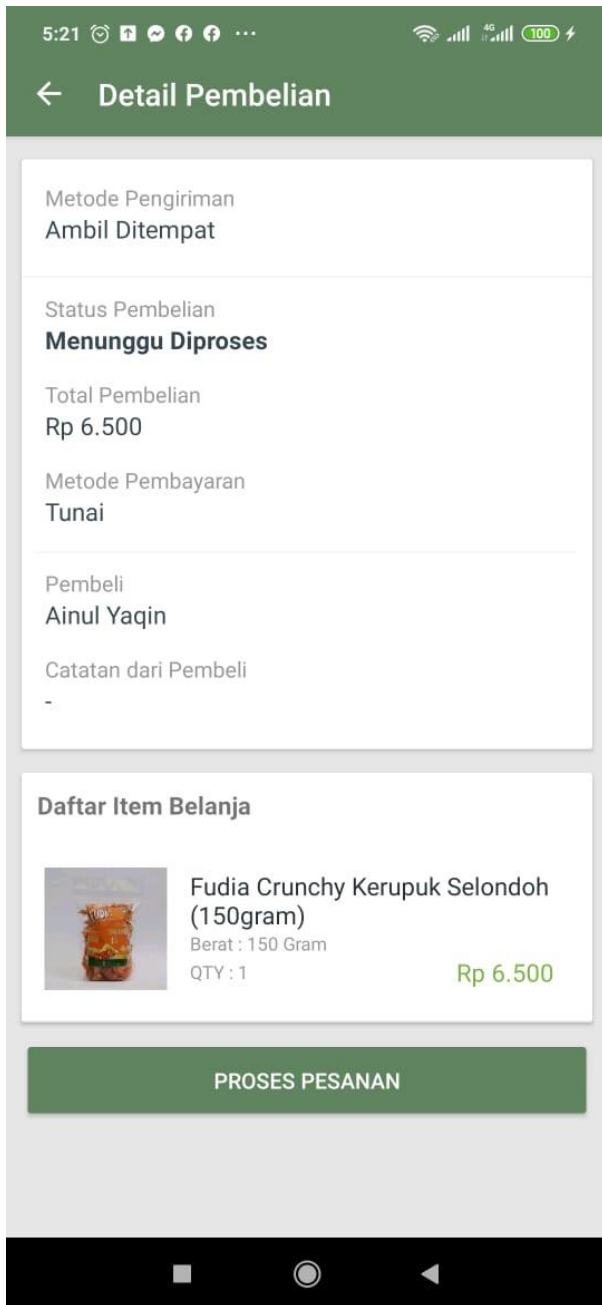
5:21 ··· 4G 100

← Detail Pembelian

Metode Pengiriman
Ambil Ditempat

Status Pembelian
**Menunggu Diproses**

Total Pembelian
Rp 6.500

Metode Pembayaran
Tunai

Pembeli
Ainul Yaqin

Catatan dari Pembeli
-

Daftar Item Belanja

Fudia Crunchy Kerupuk Selondoh (150gram)
Berat : 150 Gram
QTY : 1
Rp 6.500

PROSES PESANAN